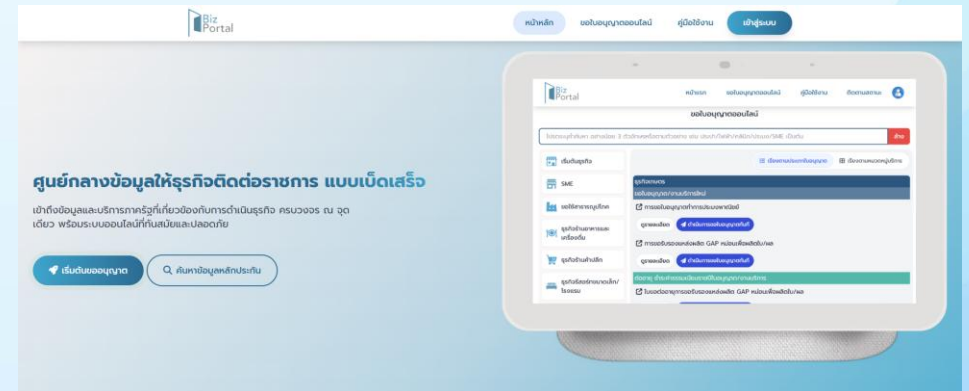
Biz Portal

หน้าหลัก ขอใบอนุญาตออนไลน์ คู่มือใช้งาน เข้าสู่ระบบ

ศูนย์กลางข้อมูลให้ธุรกิจติดต่อราชการ แบบเบ็ดเสร็จ

เข้าถึงข้อมูลและบริการภาครัฐที่เกี่ยวข้องกับการดำเนินธุรกิจ ครบวงจร ณ จุดเดียว พร้อมระบบออนไลน์ที่ทันสมัยและปลอดภัย

เริ่มต้นขออนุญาต

ค้นหาข้อมูลหลักประกัน

Biz Portal

หน้าแรก ขอใบอนุญาตออนไลน์ คู่มือใช้งาน ติดตามสถานะ

ขอใบอนุญาตออนไลน์

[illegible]

ค้นหา

เริ่มต้นธุรกิจ

SME

ขอใช้สาธารณูปโภค

ธุรกิจร้านอาหารและเครื่องดื่ม

ธุรกิจร้านค้าปลีก

ธุรกิจโรงงานขนาดเล็ก/โรงแรม

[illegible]

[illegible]

ธุรกิจเกษตร

ขอใบอนุญาต/งานบริการใหม่

การขอใบอนุญาตทำการประมงพาณิชย์

ดูรายละเอียด

ดำเนินการขอใบอนุญาตทันที

การขอรับรองแหล่งผลิต GAP หน่อยเพื่อผลิตพืช/ผล

ดูรายละเอียด

ดำเนินการขอใบอนุญาตทันที

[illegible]

ใบรอดอายุการขอรับรองแหล่งผลิต GAP หน่อยเพื่อผลิตพืช/ผล